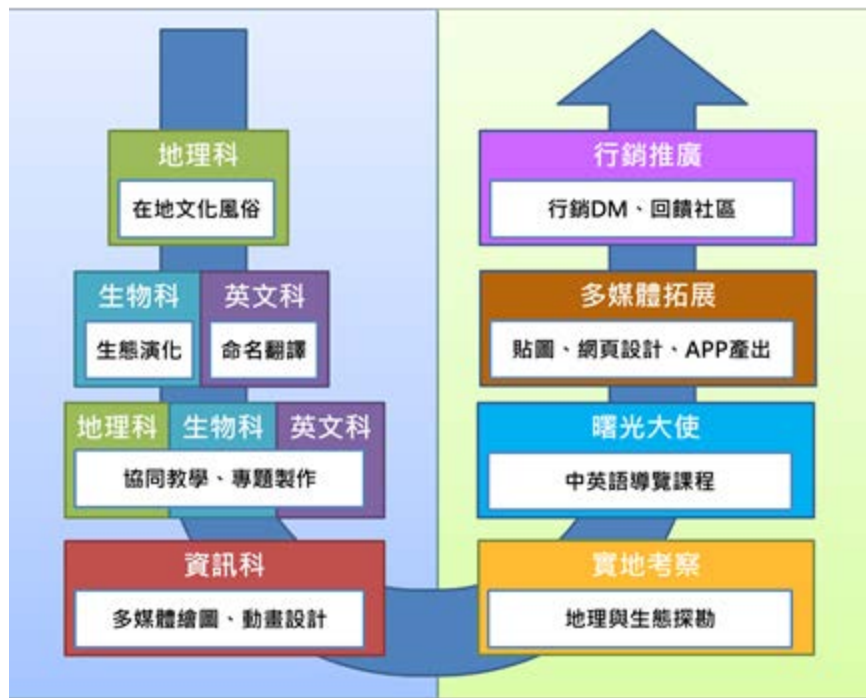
地理科
在地文化風俗

生物科
生態演化

英文科
命名翻譯

地理科 生物科 英文科
協同教學、專題製作

資訊科
多媒體繪圖、動畫設計

實地考察
地理與生態探勘

曙光大使
中英語導覽課程

多媒體拓展
貼圖、網頁設計、APP產出

行銷推廣
行銷DM、回饋社區